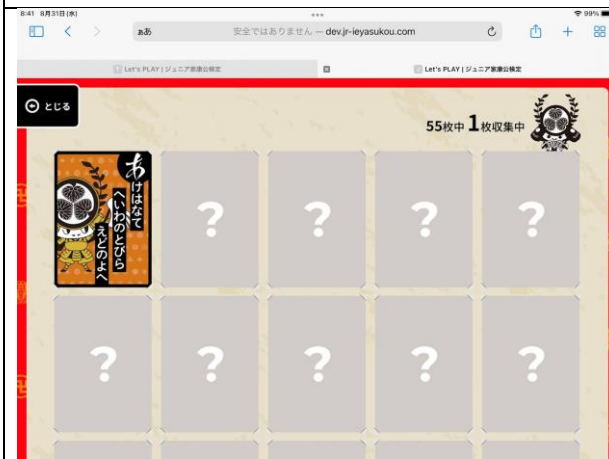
8:41 8月31日(水)
99%
ぁあ
安全ではありません — dev.jr-ieyasukou.com
Let's PLAY | ジュニア家康公検定
Let's PLAY | ジュニア家康公検定
とじる
55枚中 1枚収集中
あ
けはなて
へいわのとびら
えどのよへ
?
?
?
?
?
?
?
?
?